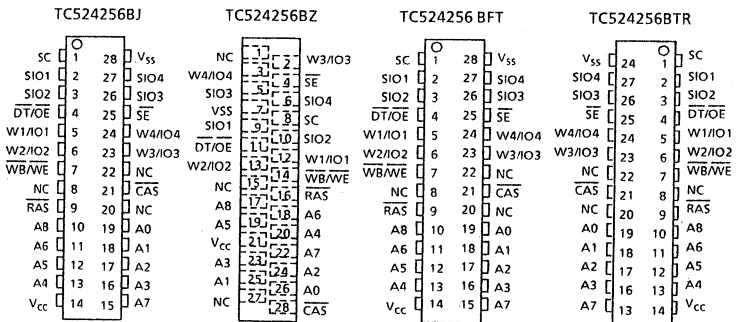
TC524256BJ

SC 1 28 $V_{SS}$
SIO1 2 27 SIO4
SIO2 3 26 SIO3
$\overline{DT}/\overline{OE}$ 4 25 $\overline{SE}$
W1/IO1 5 24 W4/IO4
$\overline{W2}/IO2$ 6 23 W3/IO3
$\overline{WB}/\overline{WE}$ 7 22 NC
NC 8 21 $\overline{CAS}$
$\overline{RAS}$ 9 20 NC
A8 10 19 A0
A6 11 18 A1
A5 12 17 A2
A4 13 16 A3
$V_{CC}$ 14 15 A7

TC524256BZ

NC 1 2 W3/IO3
W4/IO4 3 4 $\overline{SE}$
SIO3 5 6 SIO4
VSS 7 8 SC
SIO1 9 10 SIO2
$\overline{DT}/\overline{OE}$ 11 12 W1/IO1
W2/IO2 13 14 $\overline{WB}/\overline{WE}$
NC 15 16 $\overline{RAS}$
A8 17 18 A6
A5 19 20 A4
$V_{CC}$ 21 22 A7
A3 23 24 A2
A1 25 26 A0
NC 27 28 $\overline{CAS}$

TC524256 BFT

SC 1 28 $V_{SS}$
SIO1 2 27 SIO4
SIO2 3 26 SIO3
$\overline{DT}/\overline{OE}$ 4 25 $\overline{SE}$
W1/IO1 5 24 W4/IO4
$\overline{W2}/IO2$ 6 23 W3/IO3
$\overline{WB}/\overline{WE}$ 7 22 NC
NC 8 21 $\overline{CAS}$
$\overline{RAS}$ 9 20 NC
A8 10 19 A0
A6 11 18 A1
A5 12 17 A2
A4 13 16 A3
$V_{CC}$ 14 15 A7

TC524256BTR

$V_{SS}$ 24 1 SC
SIO4 27 2 SIO1
SIO3 26 3 SIO2
$\overline{SE}$ 25 4 $\overline{DT}/\overline{OE}$
W4/IO4 24 5 W1/IO1
W3/IO3 23 6 $\overline{W2}/IO2$
NC 22 7 $\overline{WB}/\overline{WE}$
$\overline{CAS}$ 21 8 NC
NC 20 9 $\overline{RAS}$
A0 19 10 A8
A1 18 11 A6
A2 17 12 A5
A3 16 13 A4
A7 13 14 $V_{CC}$